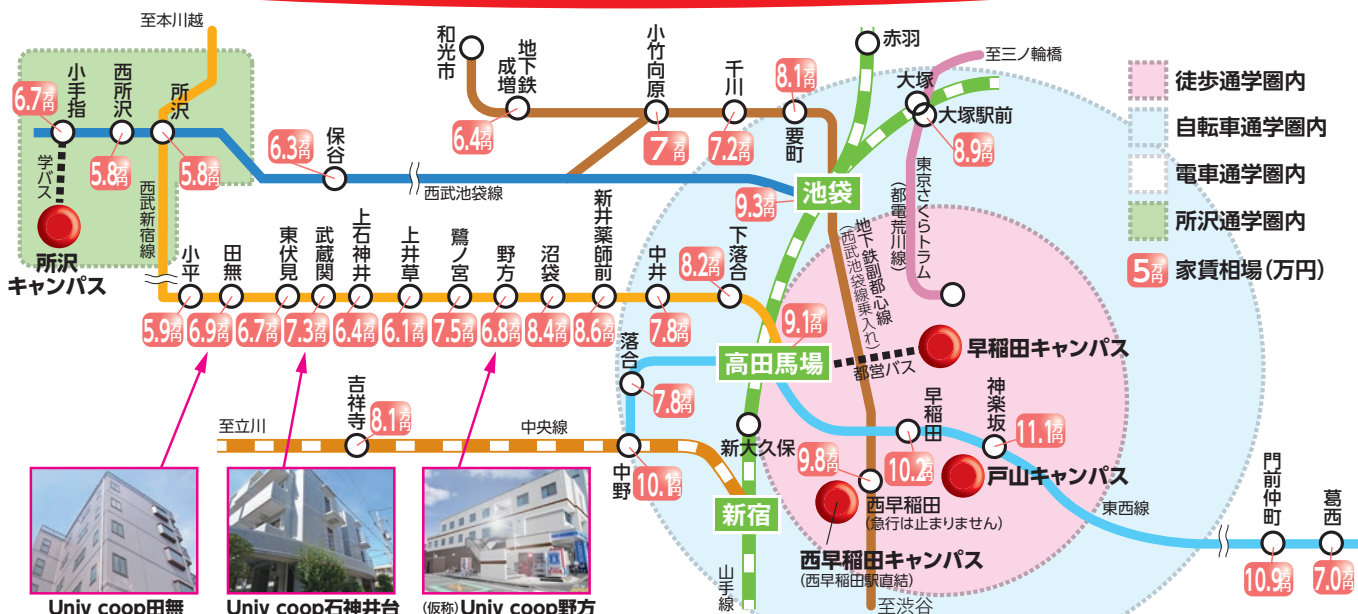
至本川越

小手指 6.7万円
西所沢 5.8万円
所沢 5.8万円
学バス
所沢キャンパス
西武新宿線

和光市
地下鉄成増 6.4万円
小竹向原 7万円
千川 7.2万円
要町 8.1万円
保谷 6.3万円
西武池袋線
赤羽
至三ノ輪橋
大塚
大塚駅前 8.9万円
東京さくらトラム（都電荒川線）
池袋 9.3万円
地下鉄副都心線（西武池袋線乗入れ）

小平 5.9万円
田無 6.9万円
東伏見 6.7万円
武蔵関 7.3万円
上石神井 6.4万円
上井草 6.1万円
鷺ノ宮 7.5万円
野方 6.8万円
沼袋 8.4万円
新井薬師前 8.6万円
中井 7.8万円
下落合 8.2万円
高田馬場 9.1万円
都営バス
早稲田キャンパス
落合 7.8万円
吉祥寺 8.1万円
至立川
中央線
中野 10.1万円
新大久保
新宿
山手線
早稲田 10.2万円
神楽坂 11.1万円
戸山キャンパス
9.8万円
西早稲田（急行は止まりません）
西早稲田キャンパス（西早稲田駅直結）
至渋谷
東西線
門前仲町 10.9万円
葛西 7.0万円

徒歩通学圏内
自転車通学圏内
電車通学圏内
所沢通学圏内
5万円 家賃相場（万円）

Univ coop田無
Univ coop石神井台
（仮称）Univ coop野方